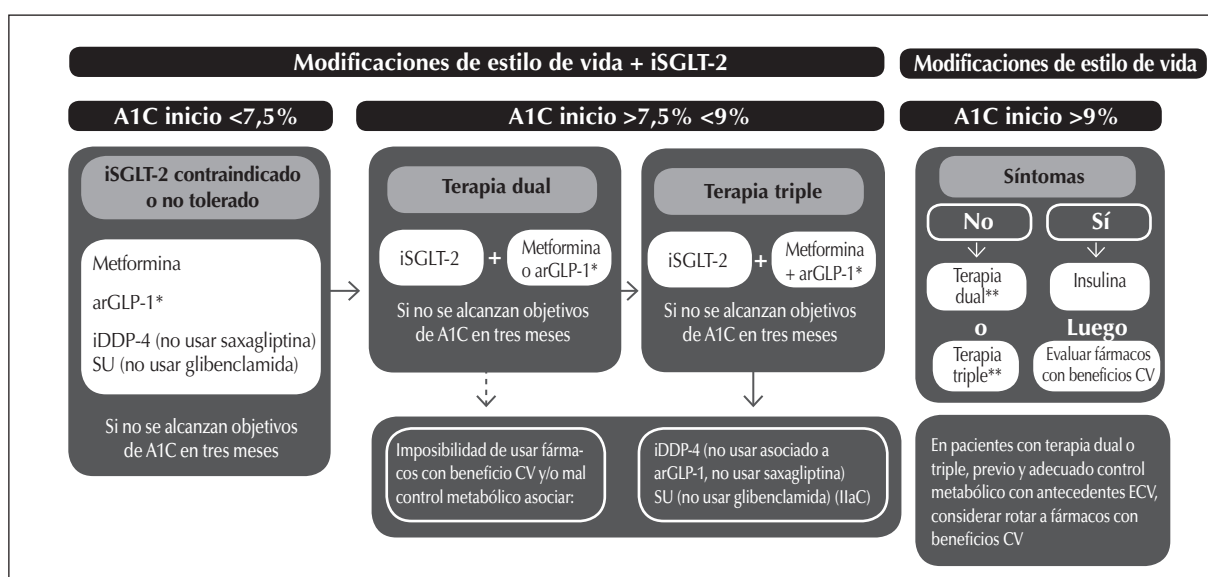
Modificaciones de estilo de vida + iSGLT-2

Modificaciones de estilo de vida

A1C inicio <7,5%

iSGLT-2 contraindicado o no tolerado

Metformina

arGLP-1*

iDDP-4 (no usar saxagliptina)
SU (no usar glibenclamida)

Si no se alcanzan objetivos de A1C en tres meses

A1C inicio >7,5% <9%

Terapia dual

iSGLT-2 + Metformina o arGLP-1*

Si no se alcanzan objetivos de A1C en tres meses

Terapia triple

iSGLT-2 + Metformina + arGLP-1*

Si no se alcanzan objetivos de A1C en tres meses

Imposibilidad de usar fármacos con beneficio CV y/o mal control metabólico asociar:

iDDP-4 (no usar asociado a arGLP-1, no usar saxagliptina)
SU (no usar glibenclamida) (IIaC)

A1C inicio >9%

Síntomas

No

Sí

Terapia dual**

Insulina

o

Luego

Terapia triple**

Evaluar fármacos con beneficios CV

En pacientes con terapia dual o triple, previo y adecuado control metabólico con antecedentes ECV, considerar rotar a fármacos con beneficios CV